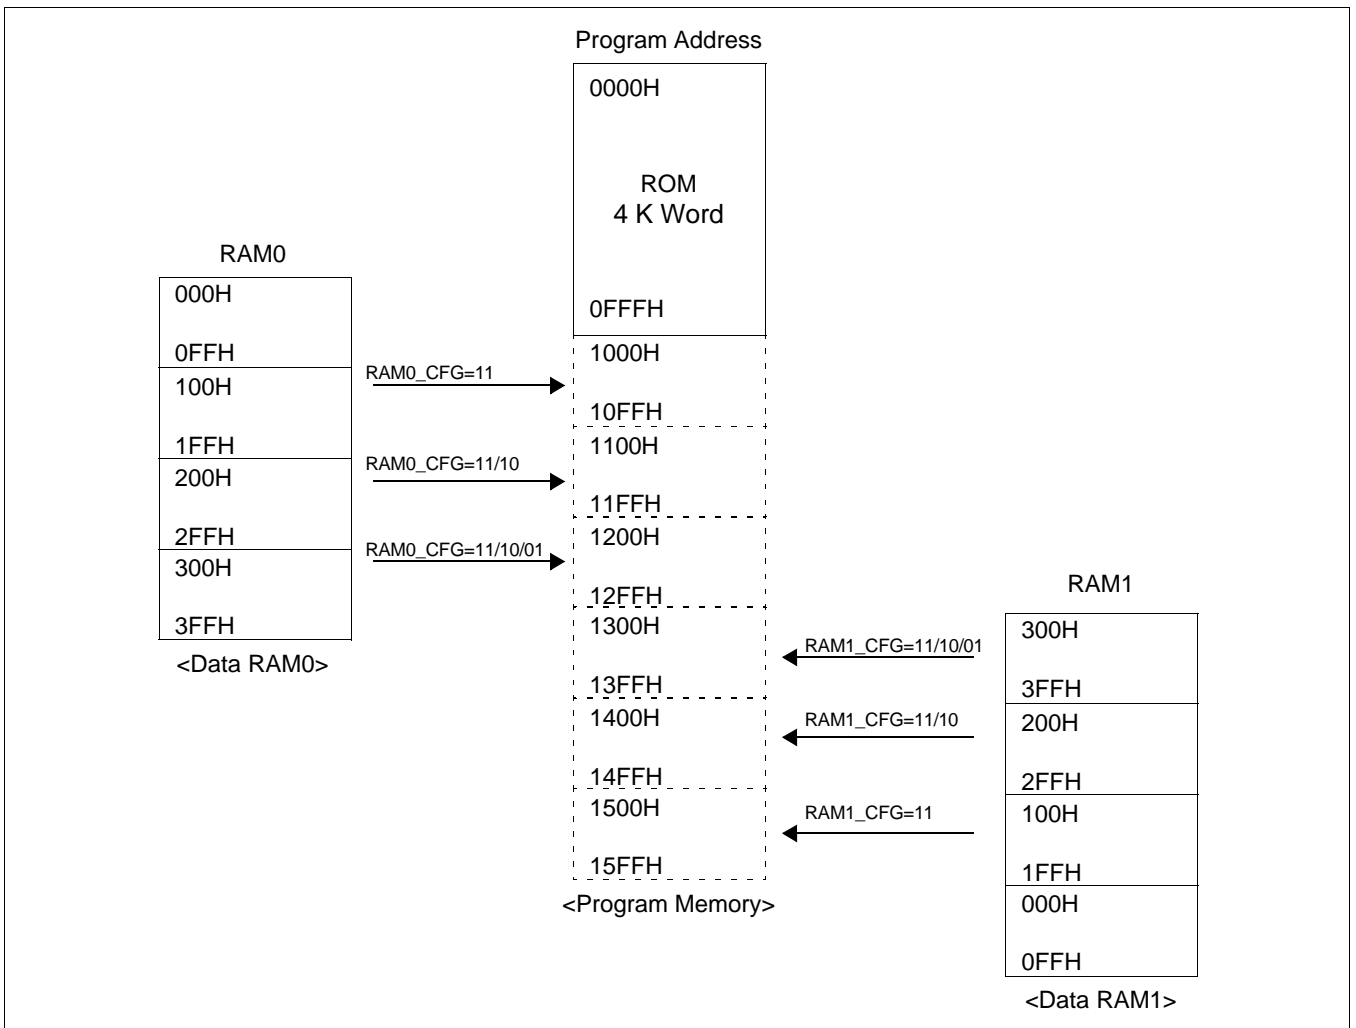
Program Address

0000H

ROM
4 K Word

0FFFH

1000H

10FFH

1100H

11FFH

1200H

12FFH

1300H

13FFH

1400H

14FFH

1500H

15FFH

<Program Memory>

RAM0

000H

0FFH

100H

1FFH

200H

2FFH

300H

3FFH

<Data RAM0>

RAM0_CFG=11

RAM0_CFG=11/10

RAM0_CFG=11/10/01

RAM1

300H

3FFH

200H

2FFH

100H

1FFH

000H

0FFH

<Data RAM1>

RAM1_CFG=11/10/01

RAM1_CFG=11/10

RAM1_CFG=11